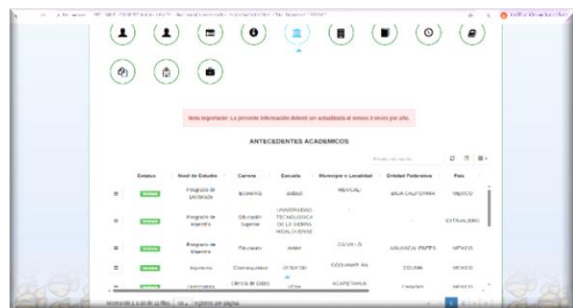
Nota importante: La presente información deberá ser actualizada al menos 3 veces por año.

ANTECEDENTES ACADEMICOS

| | Estatus | Nivel de Estudios | Carrera | Escuela | Municipio o Localidad | Entidad Federativa | País |
|---|---|---|---|---|---|---|---|
| ≡ | Vigente | Programa de Doctorado | BIOMEDIC | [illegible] | MEXICALI | BAJA CALIFORNIA | MEXICO |
| ≡ | Vigente | Programa de Maestría | Educación Superior | UNIVERSIDAD TECNOLOGICA DE LA SIERRA HIDALGUENSE | - | - | EXTRANJERO |
| ≡ | Vigente | Programa de Maestría | Educación | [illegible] | CALVILLO | AGUASCALIENTES | MEXICO |
| ≡ | Vigente | Ingeniería | Ciberseguridad | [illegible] | COQUIMATLAN | COLIMA | MEXICO |
| ≡ | Vigente | Licenciatura | Ciencia de Datos | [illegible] | ACAPETAHUA | CHIAPAS | MEXICO |

Mostrando 1 a 5 de 18 filas 10 registros por página